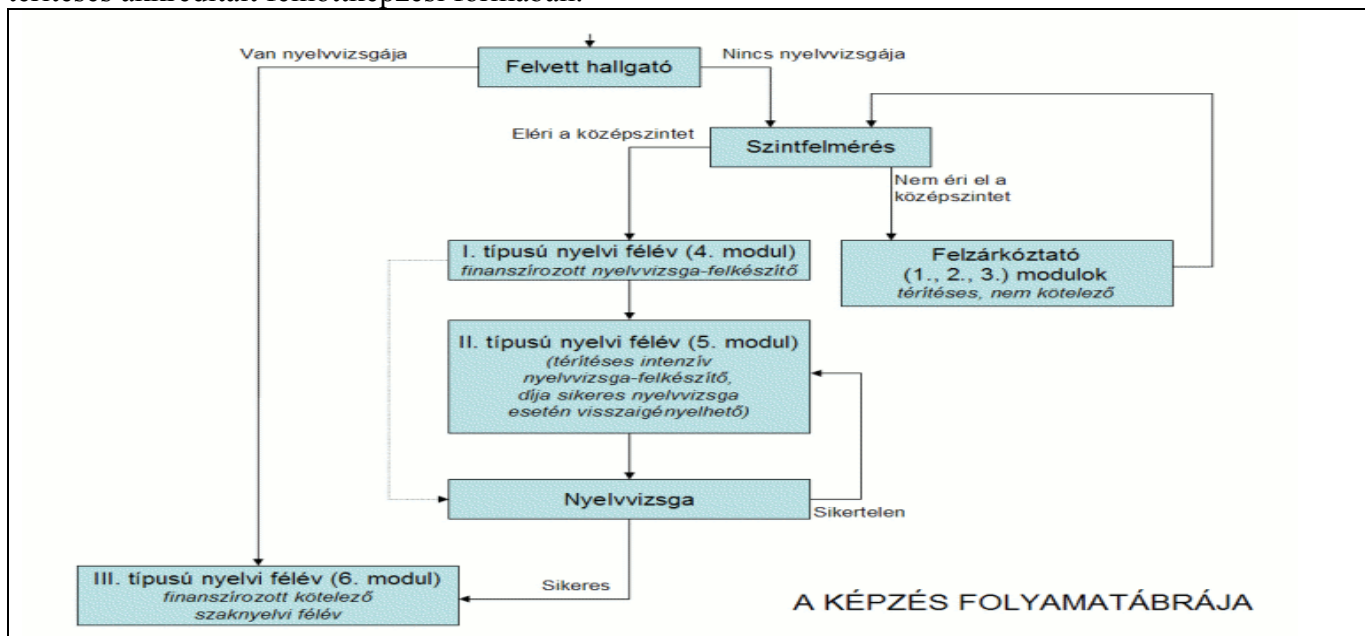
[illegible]

Van nyelvvizsgája

Felvett hallgató

Nincs nyelvvizsgája

Eléri a középszintet

Szintfelmérés

Nem éri el a középszintet

I. típusú nyelvi félév (4. modul)
*finanszírozott nyelvvizsga-felkészítő*

Felzárkóztató (1., 2., 3.) modulok
*térítéses, nem kötelező*

II. típusú nyelvi félév (5. modul)
*(térítéses intenzív nyelvvizsga-felkészítő, díja sikeres nyelvvizsga esetén visszaigényelhető)*

Nyelvvizsga

Sikertelen

Sikeres

III. típusú nyelvi félév (6. modul)
*finanszírozott kötelező szaknyelvi félév*

A KÉPZÉS FOLYAMATÁBRÁJA